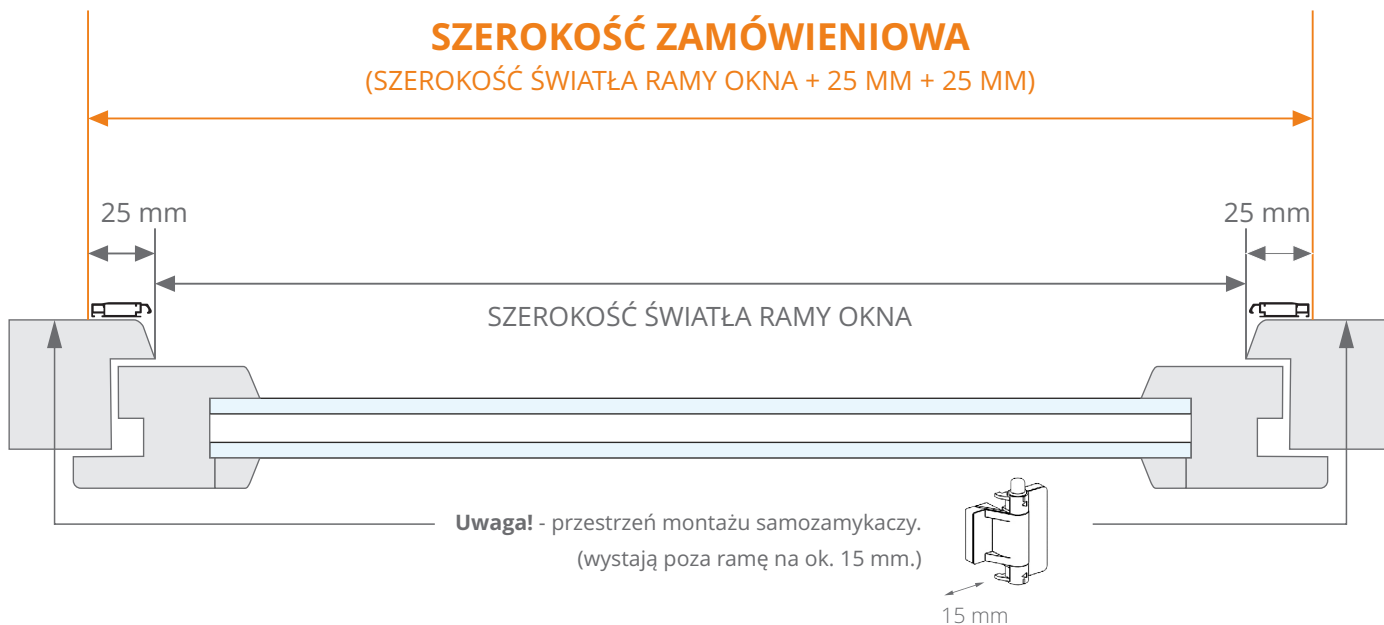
SZEROKOŚĆ ZAMÓWIENIOWA
(SZEROKOŚĆ ŚWIATŁA RAMY OKNA + 25 MM + 25 MM)

25 mm

25 mm

SZEROKOŚĆ ŚWIATŁA RAMY OKNA

**Uwaga!** - przestrzeń montażu samozamykaczy.
(wystają poza ramę na ok. 15 mm.)

15 mm